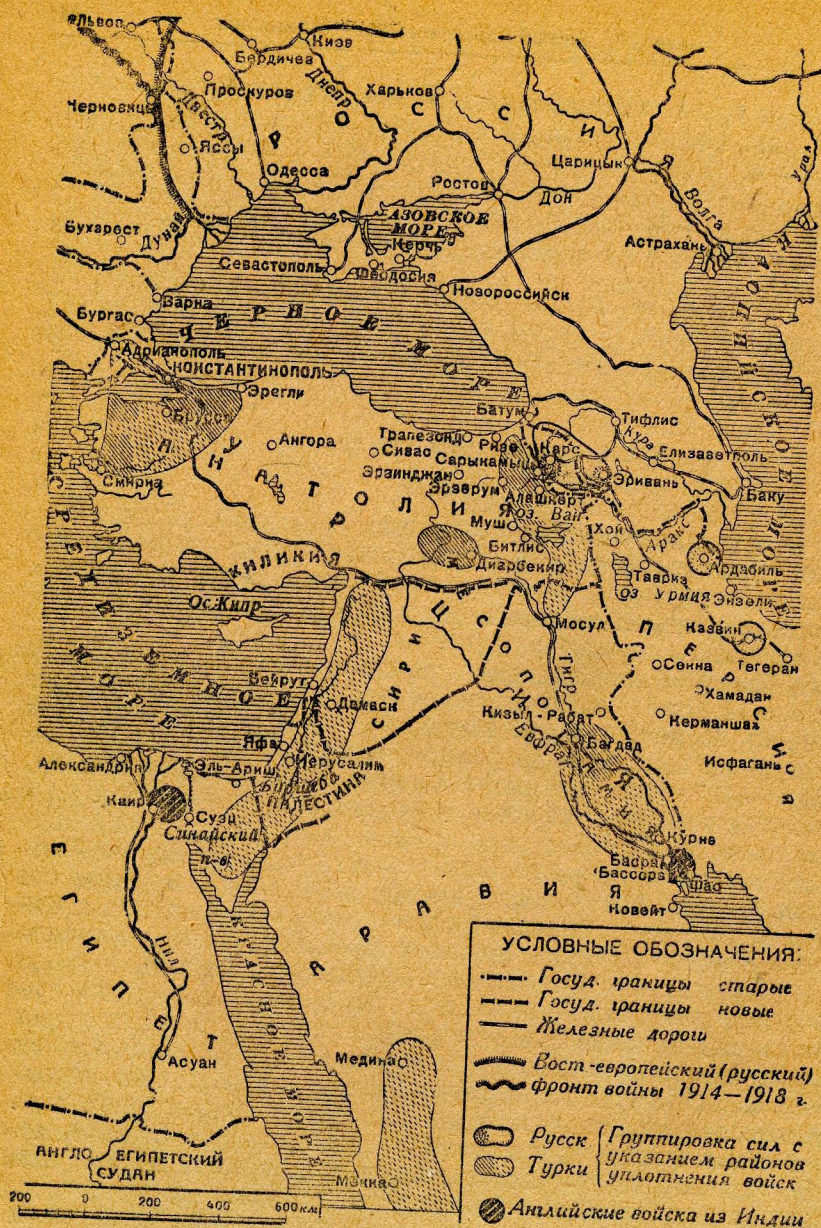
Львов
Киев
Бердичев
Днепр
Проскуров
Харьков
Черновицы
Днестр
Р
О
С
С
И
Я
Яссы
Царицын
Урал
Одесса
Ростов
Дон
Волга
Бухарест
Дунай
АЗОВСКОЕ МОРЕ
Керчь
Астрахань
Севастополь
Феодосия
Новороссийск
Бургас
Варна
ЧЕРНОЕ МОРЕ
Адрианополь
КОНСТАНТИНОПОЛЬ
Эрегли
Батум
Тифлис
Бруса
Ангора
Трапезонд
Ризе
Сарыкамыш
Кура
Елизаветполь
Сивас
Карс
Смирна
Эрзинджан
Эривань
АНАТОЛИЯ
Эрзерум
Алашкерт
оз. Ван
Баку
Муш
Хой
Аракс
Битлис
Ардабиль
Диарбекир
КИЛИКИЯ
Тавриз
оз. Урмия
Энзели
Ос. Кипр
Мосул
Казвин
МЕСОПОТАМИЯ
СИРИЯ
Сенна
Тегеран
ПЕРСИЯ
Тигр
Хамадан
СРЕДИЗЕМНОЕ МОРЕ
Бейрут
Дамаск
Керманшах
Кизыл-Рабат
Евфрат
Яфа
Багдад
Исфагань
Александрия
Эль-Ариш
Иерусалим
Биршеба
ПАЛЕСТИНА
Каир
Суэц
Синайский п-ов
Курна
Басра
Бассора
Фао
Ковейт
АРАВИЯ
ЕГИПЕТ
Нил
КРАСНОЕ МОРЕ
Асуан
Медина
АНГЛО ЕГИПЕТСКИЙ СУДАН
Мекка
200 0 200 400 600 км

УСЛОВНЫЕ ОБОЗНАЧЕНИЯ:
Госуд. границы старые
Госуд. границы новые
Железные дороги
Вост.-европейский (русский) фронт войны 1914—1918 г.
Русск
Турки
Группировка сил с указанием районов уплотнения войск
Английские войска из Индии